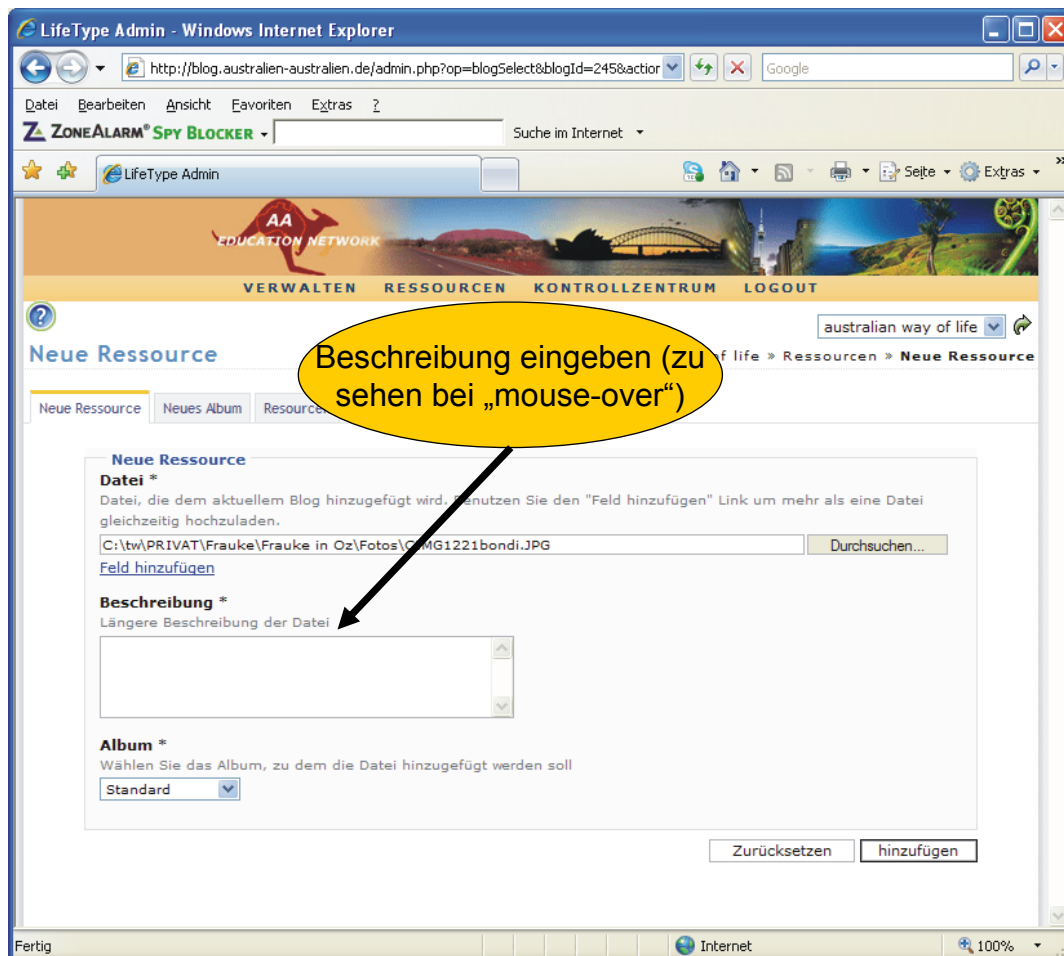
LifeType Admin - Windows Internet Explorer

http://blog.australien-australien.de/admin.php?op=blogSelect&blogId=245&actior

Google

Datei Bearbeiten Ansicht Favoriten Extras ?

ZONEALARM® SPY BLOCKER

Suche im Internet

LifeType Admin

Seite Extras

AA EDUCATION NETWORK

VERWALTEN RESSOURCEN KONTROLLZENTRUM LOGOUT

australian way of life

Neue Ressource

Beschreibung eingeben (zu sehen bei „mouse-over“)

f life » Ressourcen » Neue Ressource

Neue Ressource Neues Album Resource

Neue Ressource

Datei *

Datei, die dem aktuellem Blog hinzugefügt wird. Benutzen Sie den "Feld hinzufügen" Link um mehr als eine Datei gleichzeitig hochzuladen.

C:\tw\PRIVAT\Frauke\Frauke in Oz\Fotos\C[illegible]MG1221bondi.JPG

Durchsuchen...

Feld hinzufügen

Beschreibung *

Längere Beschreibung der Datei

Album *

Wählen Sie das Album, zu dem die Datei hinzugefügt werden soll

Standard

Zurücksetzen hinzufügen

Fertig

Internet

100%